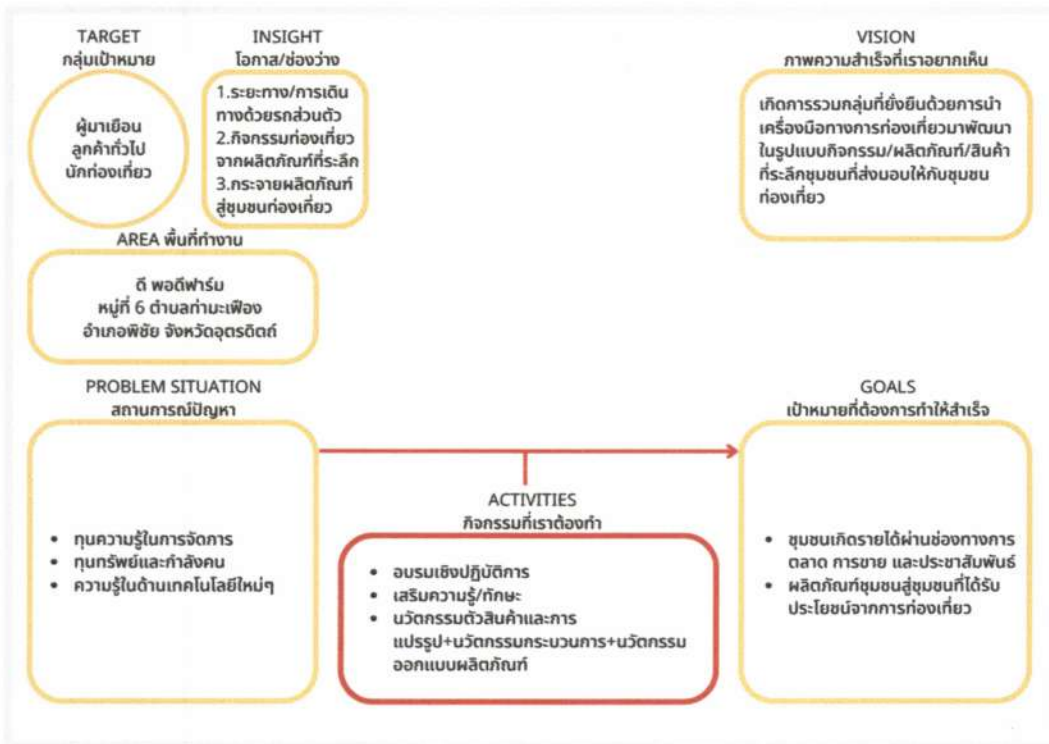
TARGET
กลุ่มเป้าหมาย

ผู้มาเยือน
ลูกค้าทั่วไป
นักท่องเที่ยว

INSIGHT
โอกาส/ช่องว่าง

1.ระยะทาง/การเดินทางด้วยรถส่วนตัว
2.กิจกรรมท่องเที่ยวจากผลิตภัณฑ์ที่ระลึก
3.กระจายผลิตภัณฑ์สู่ชุมชนท่องเที่ยว

VISION
ภาพความสำเร็จที่เราอยากเห็น

เกิดการรวมกลุ่มที่ยั่งยืนด้วยการนำเครื่องมือทางการท่องเที่ยวมาพัฒนาในรูปแบบกิจกรรม/ผลิตภัณฑ์/สินค้าที่ระลึกชุมชนที่ส่งมอบให้กับชุมชนท่องเที่ยว

AREA พื้นที่ทำงาน

ดี พอดีฟาร์ม
หมู่ที่ 6 ตำบลท่ามะเฟือง
อำเภอพิชัย จังหวัดอุตรดิตถ์

PROBLEM SITUATION
สถานการณ์ปัญหา

• ทุนความรู้ในการจัดการ
• ทุนทรัพย์และกำลังคน
• ความรู้ในด้านเทคโนโลยีใหม่ๆ

ACTIVITIES
กิจกรรมที่เราต้องทำ

• อบรมเชิงปฏิบัติการ
• เสริมความรู้/ทักษะ
• นวัตกรรมตัวสินค้าและการแปรรูป+นวัตกรรมกระบวนการ+นวัตกรรมออกแบบผลิตภัณฑ์

GOALS
เป้าหมายที่ต้องการทำให้สำเร็จ

• ชุมชนเกิดรายได้ผ่านช่องทางการตลาด การขาย และประชาสัมพันธ์
• ผลิตภัณฑ์ชุมชนสู่ชุมชนที่ได้รับประโยชน์จากการท่องเที่ยว